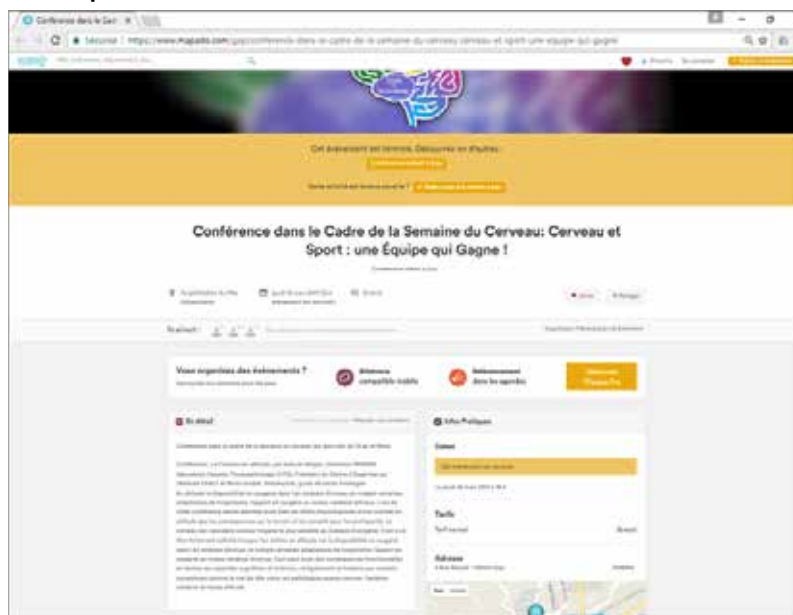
Conférence dans le Ca ×

Sécurisé | https://www.mapado.com/

Cet événement est terminé. Découvrez-en d'autres :

Conférence dans le Cadre de la Semaine du Cerveau: Cerveau et Sport : une Équipe qui Gagne !

Vous organisez des événements ?

Billetterie compatible mobile

Référencement dans les agendas

En détail

Infos Pratiques

Dates

Tarifs

Tarif normal

Gratuit

Adresse